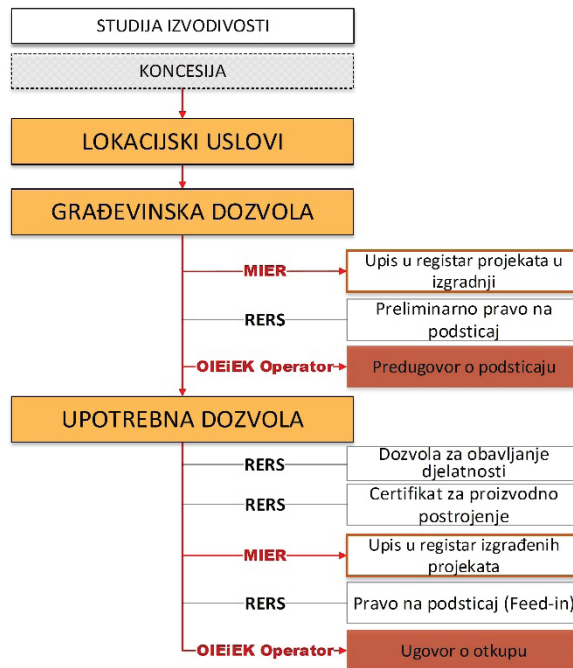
STUDIJA IZVODIVOSTI

KONCESIJA

LOKACIJSKI USLOVI

GRAĐEVINSKA DOZVOLA

MIER

Upis u registar projekata u izgradnji

RERS

Preliminarno pravo na podsticaj

OIEiEK Operator

Predugovor o podsticaju

UPOTREBNA DOZVOLA

RERS

Dozvola za obavljanje djelatnosti

RERS

Certifikat za proizvodno postrojenje

MIER

Upis u registar izgrađenih projekata

RERS

Pravo na podsticaj (Feed-in)

OIEiEK Operator

Ugovor o otkupu